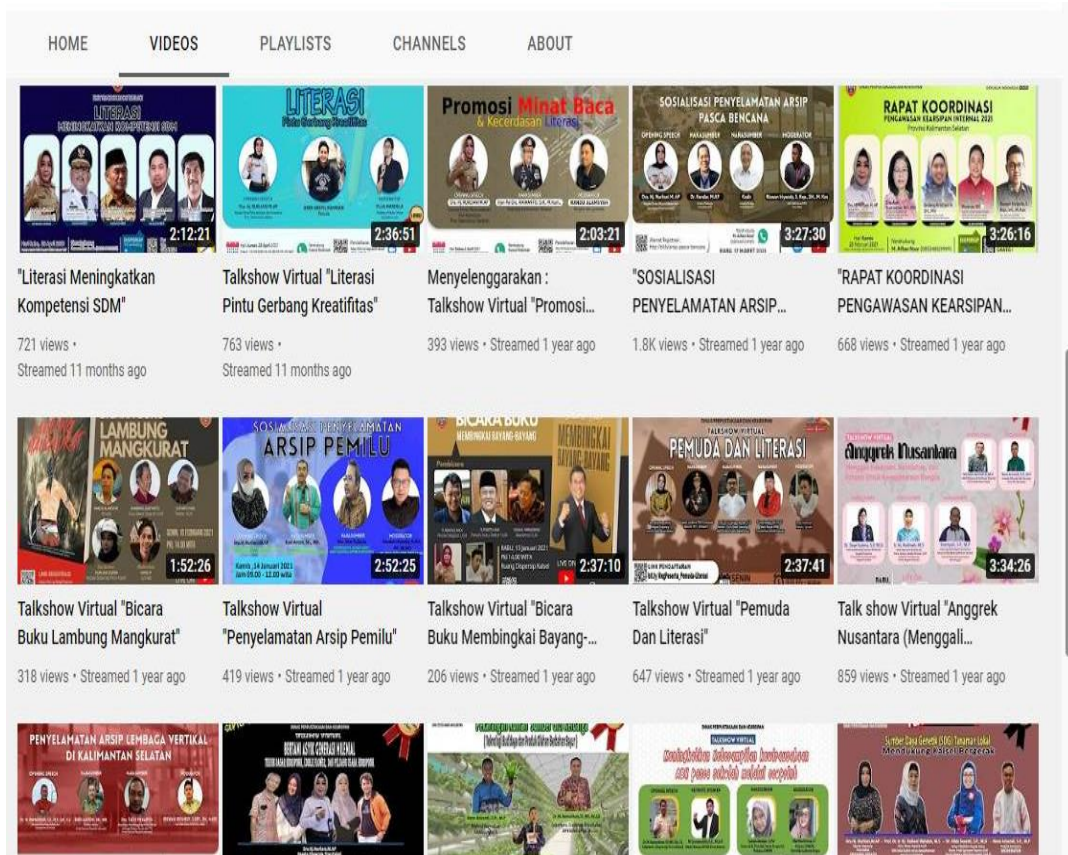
HOME VIDEOS PLAYLISTS CHANNELS ABOUT

LITERASI MENINGKATKAN KOMPETENSI SDM
2:12:21
"Literasi Meningkatkan Kompetensi SDM"
721 views • Streamed 11 months ago

LITERASI Pintu Gerbang Kreatifitas
2:36:51
Talkshow Virtual "Literasi Pintu Gerbang Kreatifitas"
763 views • Streamed 11 months ago

Promosi Minat Baca & Kecerdasan Literasi
2:03:21
Menyelenggarakan : Talkshow Virtual "Promosi...
393 views • Streamed 1 year ago

SOSIALISASI PENYELAMATAN ARSIP PASCA BENCANA
3:27:30
"SOSIALISASI PENYELAMATAN ARSIP...
1.8K views • Streamed 1 year ago

RAPAT KOORDINASI PENGAWASAN KEARSIPAN INTERNAL 2021
3:26:16
"RAPAT KOORDINASI PENGAWASAN KEARSIPAN...
668 views • Streamed 1 year ago

LAMBUNG MANGKURAT
1:52:26
Talkshow Virtual "Bicara Buku Lambung Mangkurat"
318 views • Streamed 1 year ago

SOSIALISASI PENYELAMATAN ARSIP PEMILU
2:52:25
Talkshow Virtual "Penyelamatan Arsip Pemilu"
419 views • Streamed 1 year ago

BICARA BUKU MEMBINGKAI BAYANG-BAYANG
2:37:10
Talkshow Virtual "Bicara Buku Membingkai Bayang-...
206 views • Streamed 1 year ago

TALKSHOW VIRTUAL PEMUDA DAN LITERASI
2:37:41
Talkshow Virtual "Pemuda Dan Literasi"
647 views • Streamed 1 year ago

Anggrek Nusantara
3:34:26
Talk show Virtual "Anggrek Nusantara (Menggali...
859 views • Streamed 1 year ago

PENYELAMATAN ARSIP LEMBAGA VERTIKAL DI KALIMANTAN SELATAN

TALKSHOW VIRTUAL

Sumber Daya Genetik (SDG) Tanaman Lokal Mendukung Kalsel Pangan